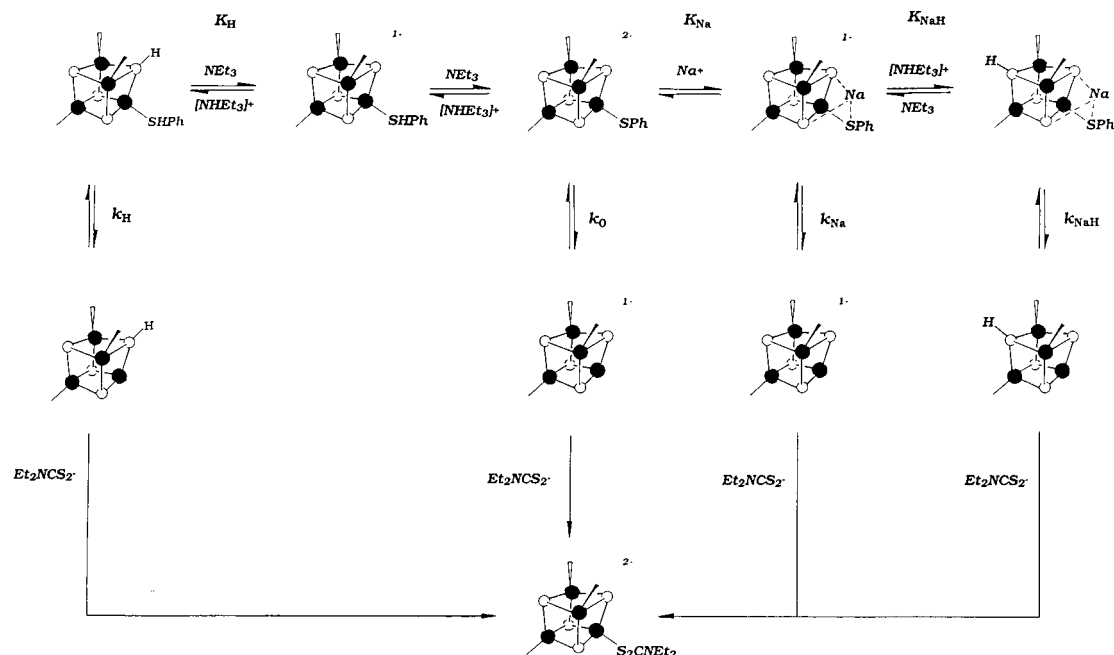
$K_H$

H

SHPh

$NEt_3$

$[NHEt_3]^+$

1-

SHPh

$NEt_3$

$[NHEt_3]^+$

2-

SPh

$K_{Na}$

$Na^+$

1-

Na

SPh

$K_{NaH}$

$[NHEt_3]^+$

$NEt_3$

H

Na

SPh

$k_H$

$k_0$

$k_{Na}$

$k_{NaH}$

H

1-

1-

H

$Et_2NCS_2^-$

$Et_2NCS_2^-$

$Et_2NCS_2^-$

$Et_2NCS_2^-$

2-

$S_2CNEt_2$